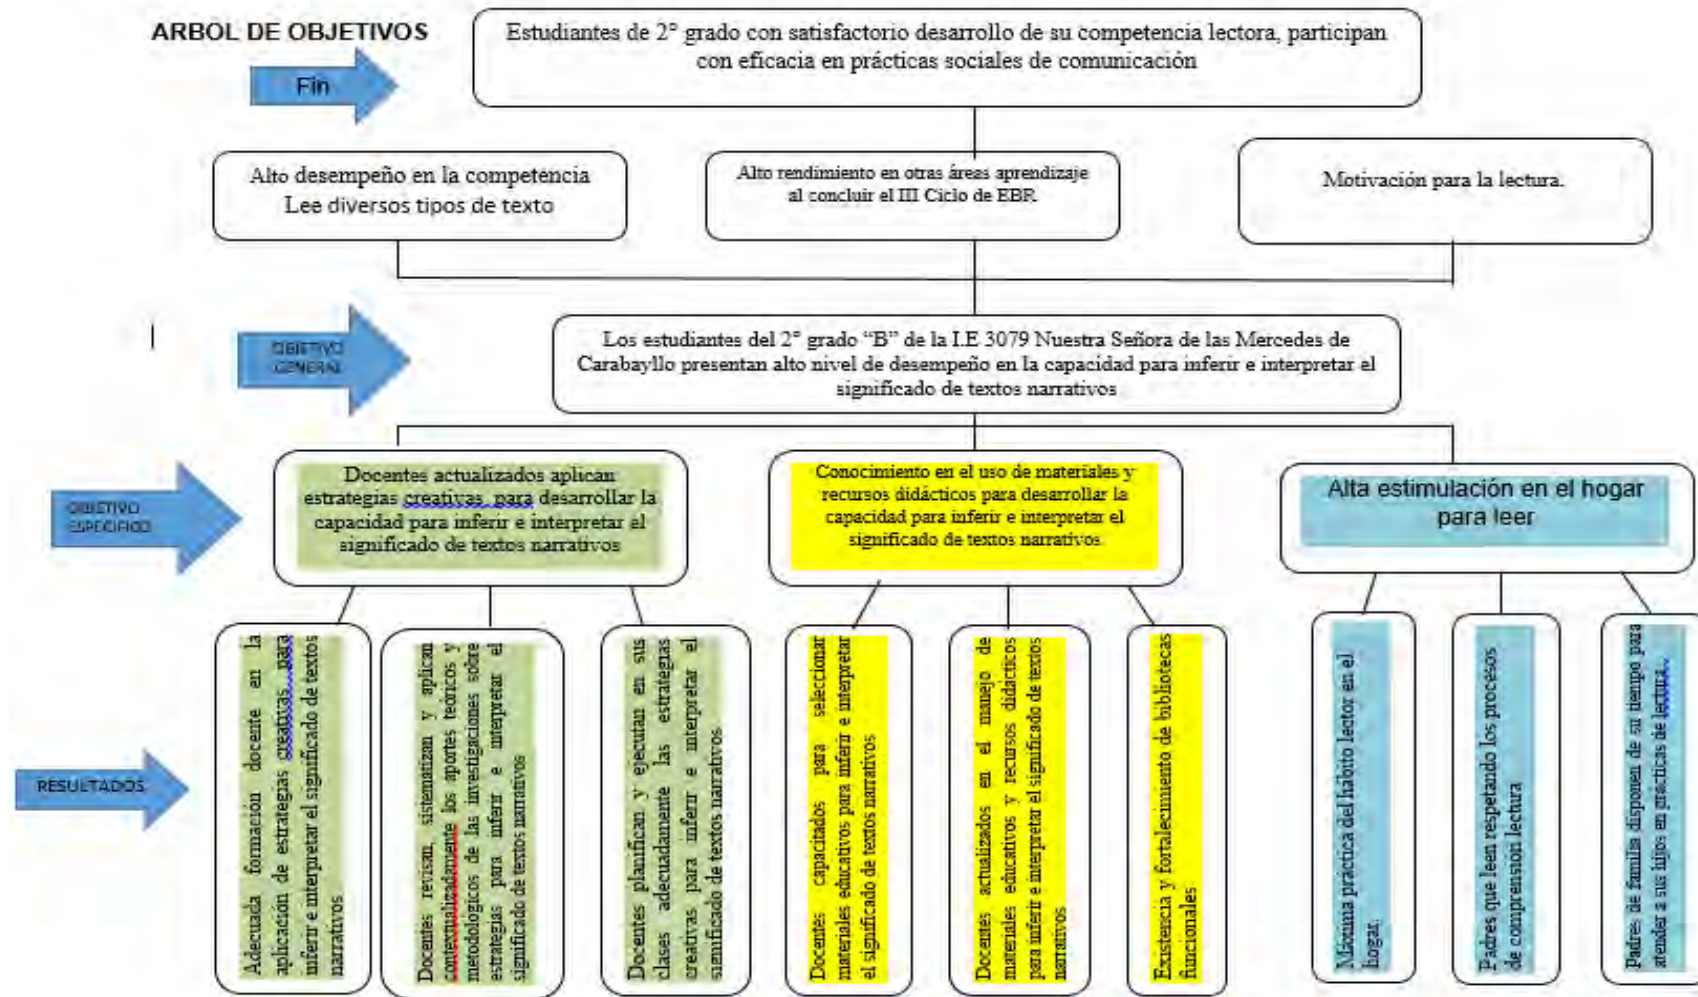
ARBOL DE OBJETIVOS

Fin

Estudiantes de 2° grado con satisfactorio desarrollo de su competencia lectora, participan con eficacia en prácticas sociales de comunicación

Alto desempeño en la competencia Lee diversos tipos de texto

Alto rendimiento en otras áreas aprendizaje al concluir el III Ciclo de EBR

Motivación para la lectura.

OBJETIVO GENERAL

Los estudiantes del 2° grado "B" de la I.E 3079 Nuestra Señora de las Mercedes de Carabayllo presentan alto nivel de desempeño en la capacidad para inferir e interpretar el significado de textos narrativos

OBJETIVO ESPECIFICO

Docentes actualizados aplican estrategias creativas para desarrollar la capacidad para inferir e interpretar el significado de textos narrativos

Conocimiento en el uso de materiales y recursos didácticos para desarrollar la capacidad para inferir e interpretar el significado de textos narrativos

Alta estimulación en el hogar para leer

RESULTADOS

Adecuada formación docente en la aplicación de estrategias creativas para inferir e interpretar el significado de textos narrativos

Docentes revisan, sistematizan y aplican contextualizadamente los aportes teóricos y metodológicos de las investigaciones sobre estrategias para inferir e interpretar el significado de textos narrativos

Docentes planifican y ejecutan en sus clases adecuadamente las estrategias creativas para inferir e interpretar el significado de textos narrativos

Docentes capacitados para seleccionar materiales educativos para inferir e interpretar el significado de textos narrativos

Docentes actualizados en el manejo de materiales educativos y recursos didácticos para inferir e interpretar el significado de textos narrativos

Existencia y fortalecimiento de bibliotecas funcionales

Máxima práctica del hábito lector en el hogar.

Padres que leen respetando los procesos de comprensión lectura

Padres de familia disponen de su tiempo para atender a sus hijos en prácticas de lectura.